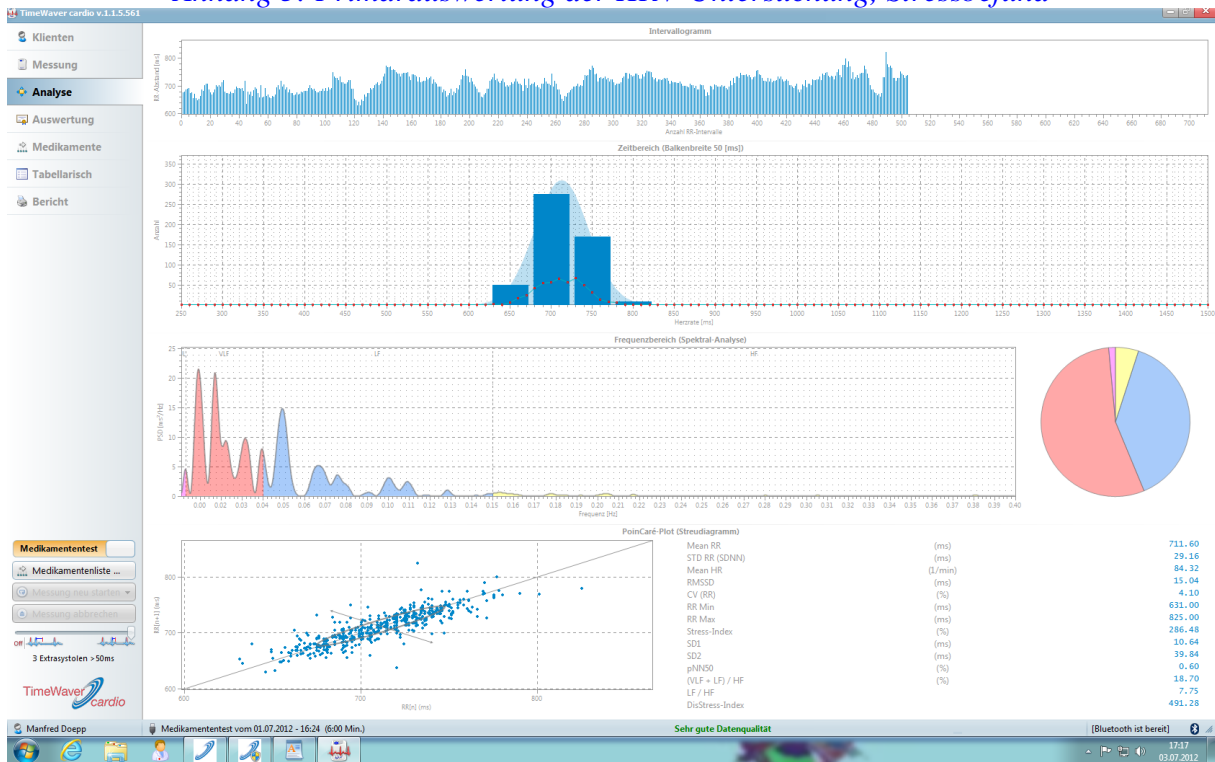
TimeWaver cardio v.1.1.5.561

Anhang 1: Primärauswertung der HRV-Untersuchung, Stresssyndrom

Klienten
Messung
Analyse
Auswertung
Medikamente
Tabellarisch
Bericht

Intervallogramm

RR-Abstand [ms]

800
700
600

0 20 40 60 80 100 120 140 160 180 200 220 240 260 280 300 320 340 360 380 400 420 440 460 480 500 520 540 560 580 600 620 640 660 680 700

Anzahl RR-Intervalle

Zeitbereich (Balkenbreite 50 [ms])

Anzahl

350
300
250
200
150
100
50

250 300 350 400 450 500 550 600 650 700 750 800 850 900 950 1000 1050 1100 1150 1200 1250 1300 1350 1400 1450 1500

Herzrate [ms]

Frequenzbereich (Spektral-Analyse)

PSD [ms²/Hz]

25
20
15
10
5

ULF VLF LF HF

0.00 0.01 0.02 0.03 0.04 0.05 0.06 0.07 0.08 0.09 0.10 0.11 0.12 0.13 0.14 0.15 0.16 0.17 0.18 0.19 0.20 0.21 0.22 0.23 0.24 0.25 0.26 0.27 0.28 0.29 0.30 0.31 0.32 0.33 0.34 0.35 0.36 0.37 0.38 0.39 0.40

Frequenz [Hz]

PoinCaré-Plot (Streudiagramm)

RR[n+1] (ms)

800
700
600

600 700 800

RR[n] (ms)

| | | |
|---|---|---|
| Mean RR | (ms) | 711.60 |
| STD RR (SDNN) | (ms) | 29.16 |
| Mean HR | (1/min) | 84.32 |
| RMSSD | (ms) | 15.04 |
| CV (RR) | (%) | 4.10 |
| RR Min | (ms) | 631.00 |
| RR Max | (ms) | 825.00 |
| Stress-Index | (%) | 286.48 |
| SD1 | (ms) | 10.64 |
| SD2 | (ms) | 39.84 |
| pNN50 | (%) | 0.60 |
| (VLF + LF) / HF | (%) | 18.70 |
| LF / HF | | 7.75 |
| DisStress-Index | | 491.28 |

Medikamententest
Medikamentenliste ...
Messung neu starten
Messung abbrechen
Off
3 Extrasystolen > 50ms

TimeWaver cardio

Manfred Doepp
Medikamententest vom 01.07.2012 - 16:24 (6:00 Min.)
Sehr gute Datenqualität
[Bluetooth ist bereit]

17:17
03.07.2012